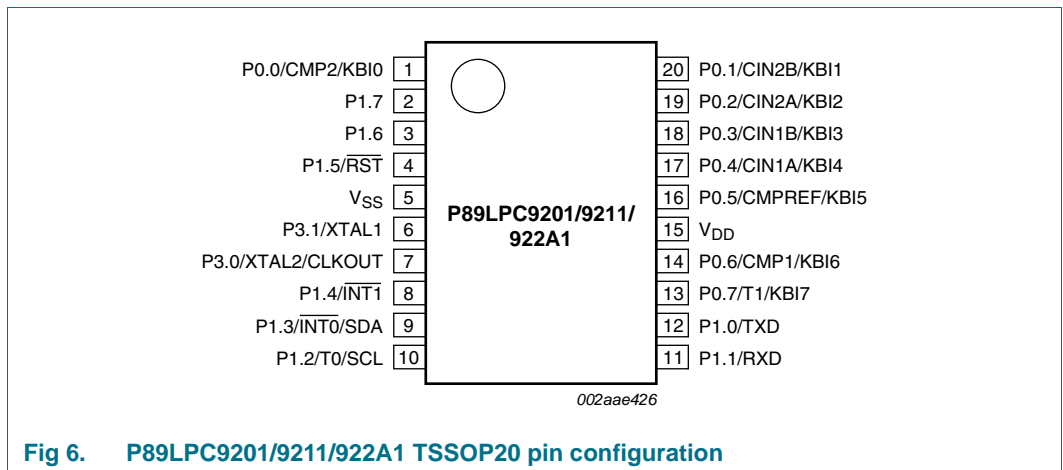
P0.0/CMP2/KBI0 1
P1.7 2
P1.6 3
P1.5/$\overline{RST}$ 4
$V_{SS}$ 5
P3.1/XTAL1 6
P3.0/XTAL2/CLKOUT 7
P1.4/$\overline{INT1}$ 8
P1.3/$\overline{INT0}$/SDA 9
P1.2/T0/SCL 10

P89LPC9201/9211/922A1

20 P0.1/CIN2B/KBI1
19 P0.2/CIN2A/KBI2
18 P0.3/CIN1B/KBI3
17 P0.4/CIN1A/KBI4
16 P0.5/CMPREF/KBI5
15 $V_{DD}$
14 P0.6/CMP1/KBI6
13 P0.7/T1/KBI7
12 P1.0/TXD
11 P1.1/RXD

002aae426

Fig 6. P89LPC9201/9211/922A1 TSSOP20 pin configuration